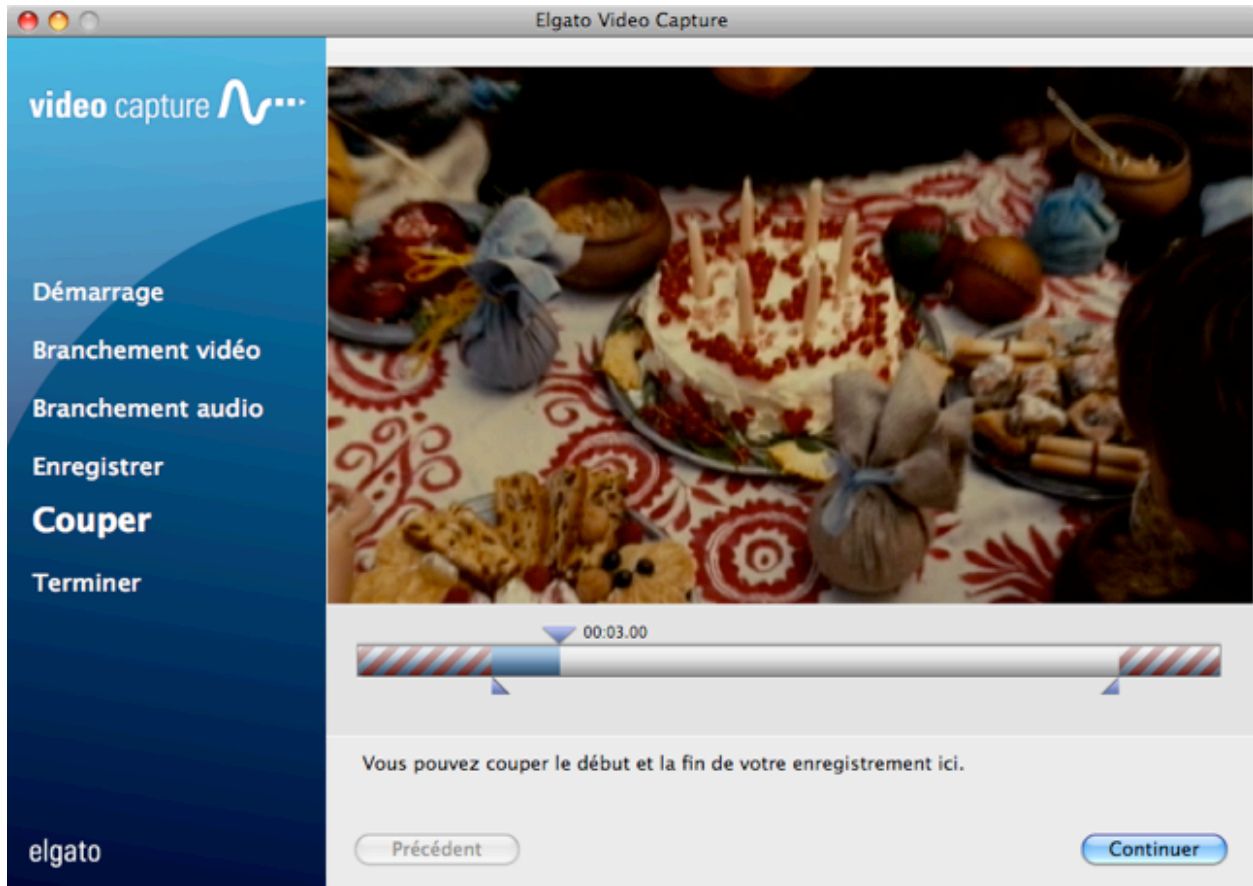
Elgato Video Capture

video capture

Démarrage

Branchement vidéo

Branchement audio

Enregistrer

Couper

Terminer

elgato

00:03.00

Vous pouvez couper le début et la fin de votre enregistrement ici.

Précédent

Continuer